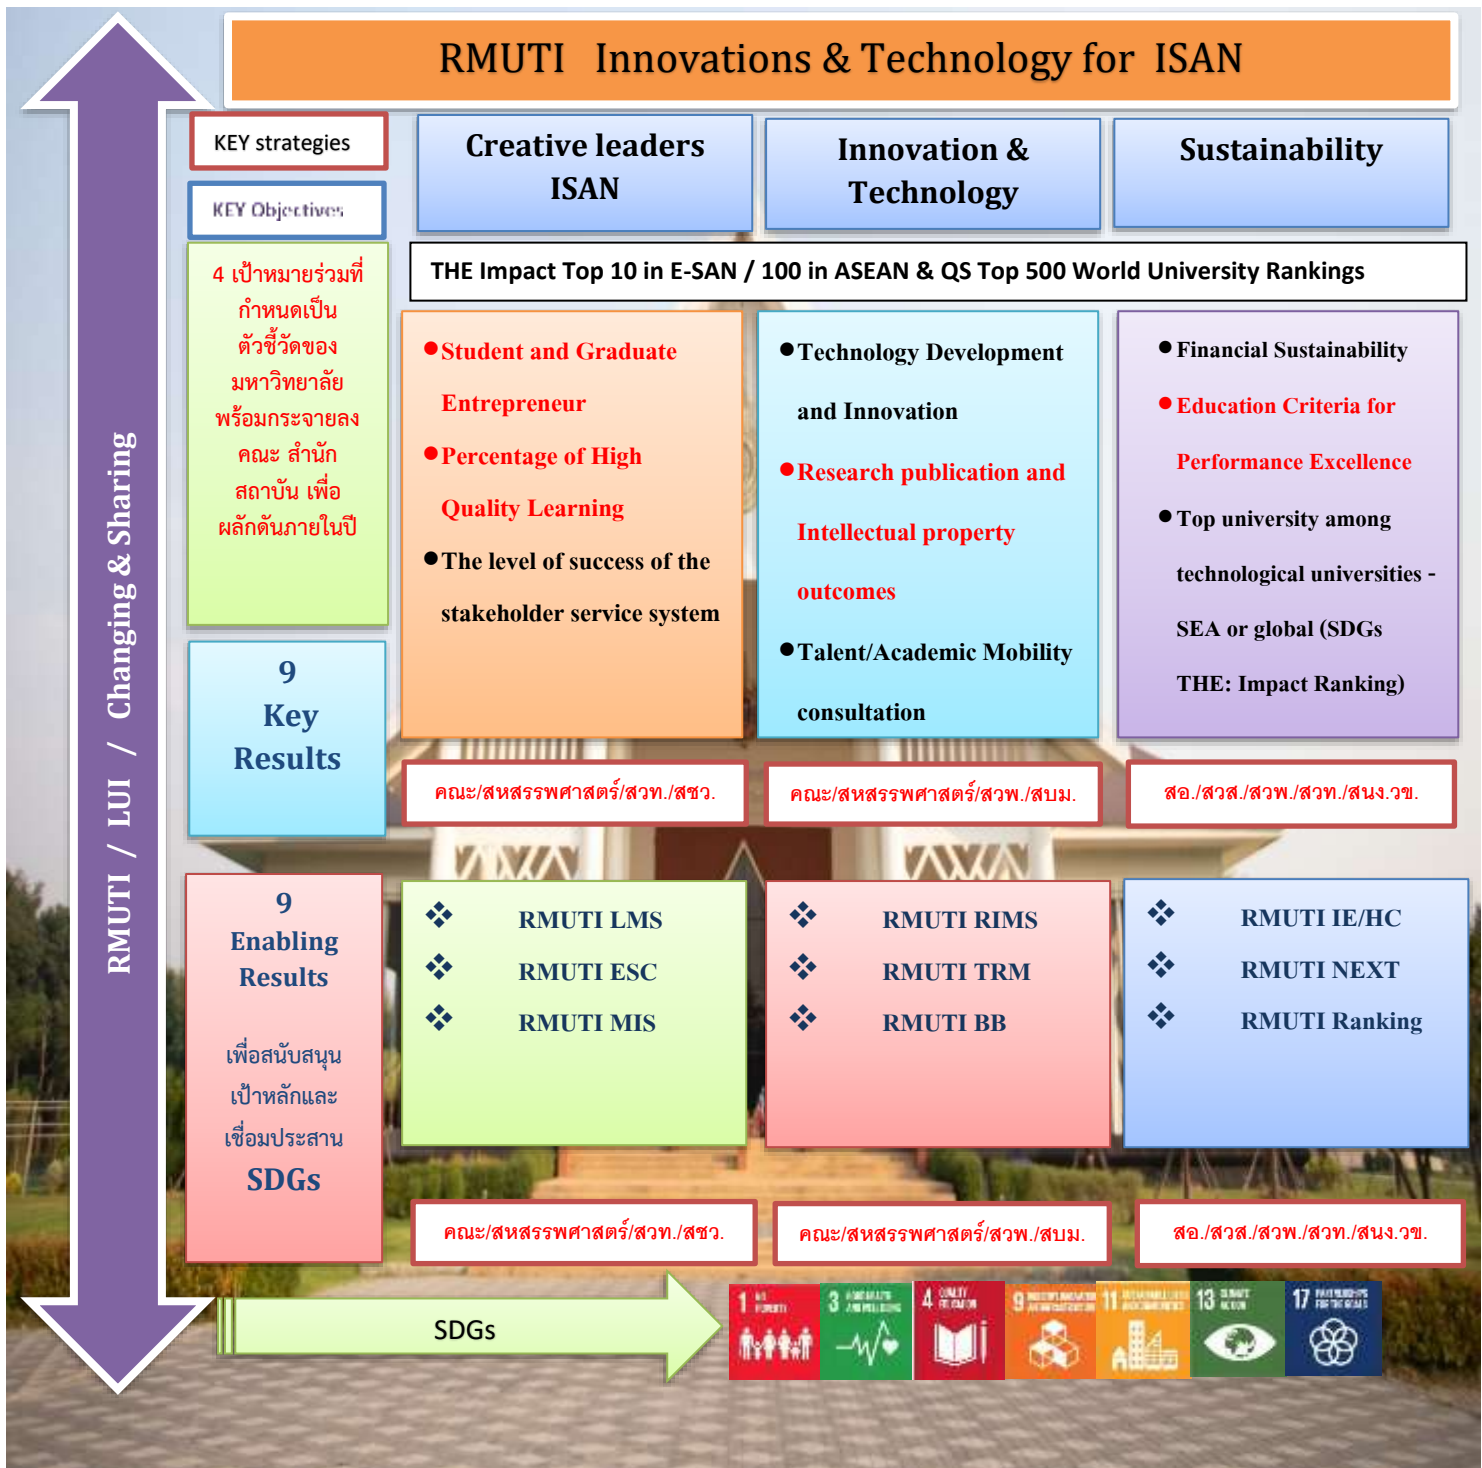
RMUTI Innovations & Technology for ISAN

RMUTI / LUI / Changing & Sharing

KEY strategies

KEY Objectives

Creative leaders ISAN

Innovation & Technology

Sustainability

4 เป้าหมายร่วมที่กำหนดเป็นตัวชี้วัดของมหาวิทยาลัยพร้อมกระจายลงคณะ สำนัก สถาบัน เพื่อผลักดันภายในปี

THE Impact Top 10 in E-SAN / 100 in ASEAN & QS Top 500 World University Rankings

● Student and Graduate Entrepreneur
● Percentage of High Quality Learning
● The level of success of the stakeholder service system

● Technology Development and Innovation
● Research publication and Intellectual property outcomes
● Talent/Academic Mobility consultation

● Financial Sustainability
● Education Criteria for Performance Excellence
● Top university among technological universities - SEA or global (SDGs THE: Impact Ranking)

9 Key Results

คณะ/สหสรรพศาสตร์/สวท./สชว.

คณะ/สหสรรพศาสตร์/สวพ./สบม.

สอ./สวส./สวพ./สวท./สนง.วข.

9 Enabling Results

เพื่อสนับสนุนเป้าหลักและเชื่อมประสาน SDGs

❖ RMUTI LMS
❖ RMUTI ESC
❖ RMUTI MIS

❖ RMUTI RIMS
❖ RMUTI TRM
❖ RMUTI BB

❖ RMUTI IE/HC
❖ RMUTI NEXT
❖ RMUTI Ranking

คณะ/สหสรรพศาสตร์/สวท./สชว.

คณะ/สหสรรพศาสตร์/สวพ./สบม.

สอ./สวส./สวพ./สวท./สนง.วข.

SDGs

1 NO POVERTY
3 GOOD HEALTH AND WELL-BEING
4 QUALITY EDUCATION
9 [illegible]
11 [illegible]
13 CLIMATE ACTION
17 PARTNERSHIPS FOR THE GOALS